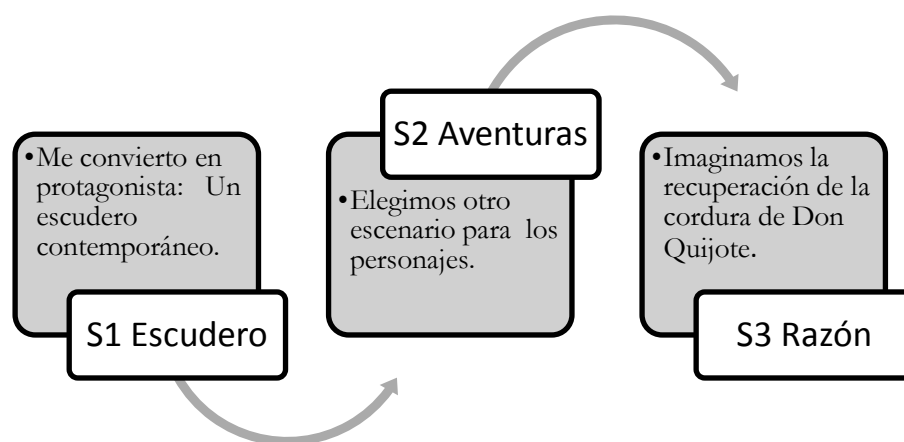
•Me convierto en protagonista: Un escudero contemporáneo.

S1 Escudero

S2 Aventuras

•Elegimos otro escenario para los personajes.

•Imaginamos la recuperación de la cordura de Don Quijote.

S3 Razón